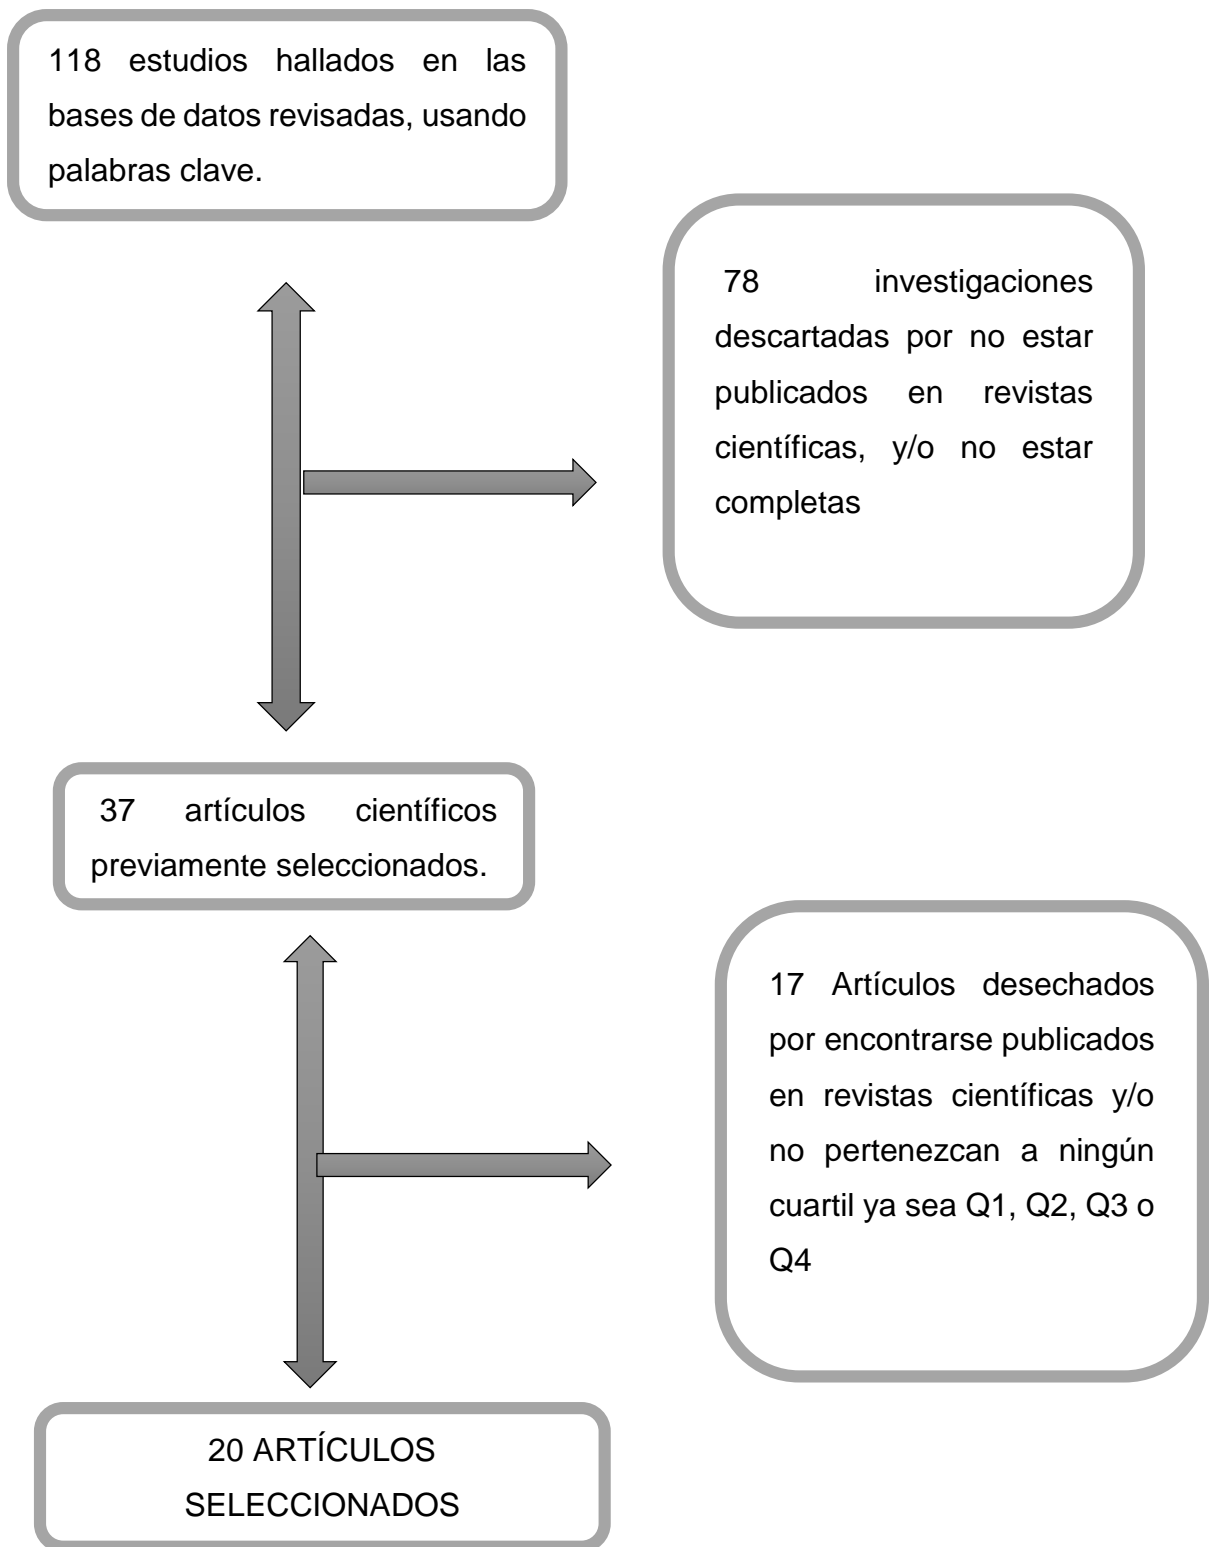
118 estudios hallados en las bases de datos revisadas, usando palabras clave.

78 investigaciones descartadas por no estar publicados en revistas científicas, y/o no estar completas

37 artículos científicos previamente seleccionados.

17 Artículos desechados por encontrarse publicados en revistas científicas y/o no pertenezcan a ningún cuartil ya sea Q1, Q2, Q3 o Q4

20 ARTÍCULOS SELECCIONADOS